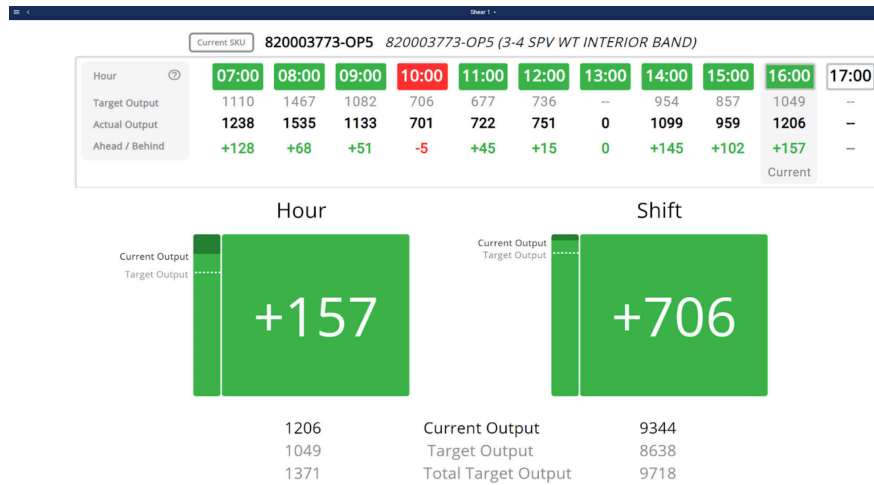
Shear 1

Current SKU 820003773-OP5 820003773-OP5 (3-4 SPV WT INTERIOR BAND)

| Hour | 07:00 | 08:00 | 09:00 | 10:00 | 11:00 | 12:00 | 13:00 | 14:00 | 15:00 | 16:00 | 17:00 |
|---|---|---|---|---|---|---|---|---|---|---|---|
| Target Output | 1110 | 1467 | 1082 | 706 | 677 | 736 | -- | 954 | 857 | 1049 | -- |
| Actual Output | 1238 | 1535 | 1133 | 701 | 722 | 751 | 0 | 1099 | 959 | 1206 | -- |
| Ahead / Behind | +128 | +68 | +51 | -5 | +45 | +15 | 0 | +145 | +102 | +157 | -- |
| | | | | | | | | | | Current | |

Hour

Current Output
Target Output

+157

Shift

Current Output
Target Output

+706

1206 Current Output 9344
1049 Target Output 8638
1371 Total Target Output 9718